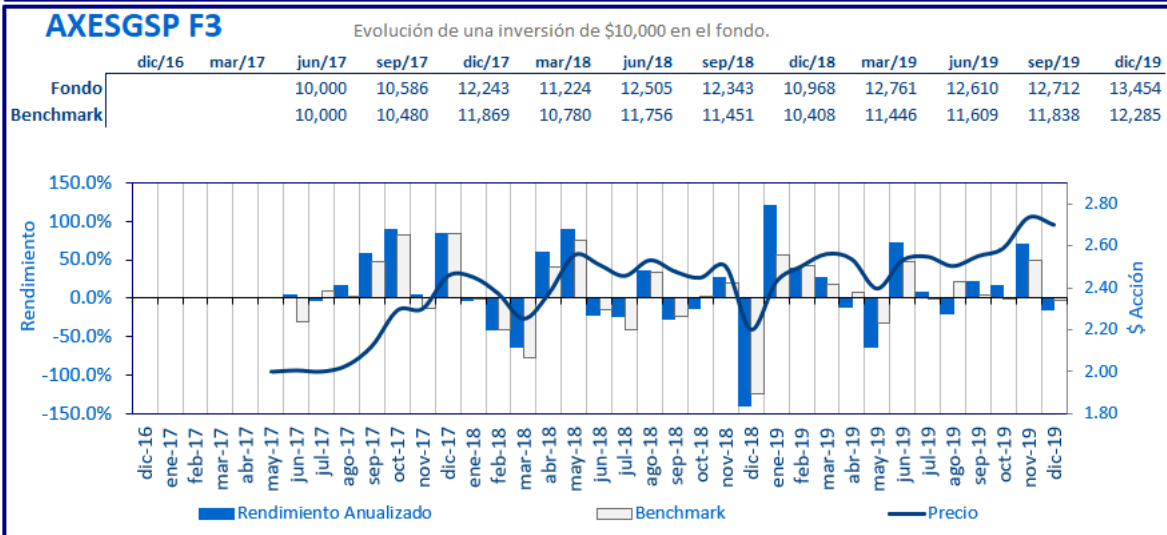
AXESGSP F3

Evolución de una inversión de $10,000 en el fondo.

| | dic/16 | mar/17 | jun/17 | sep/17 | dic/17 | mar/18 | jun/18 | sep/18 | dic/18 | mar/19 | jun/19 | sep/19 | dic/19 |
|---|---|---|---|---|---|---|---|---|---|---|---|---|---|
| Fondo | | | 10,000 | 10,586 | 12,243 | 11,224 | 12,505 | 12,343 | 10,968 | 12,761 | 12,610 | 12,712 | 13,454 |
| Benchmark | | | 10,000 | 10,480 | 11,869 | 10,780 | 11,756 | 11,451 | 10,408 | 11,446 | 11,609 | 11,838 | 12,285 |

Rendimiento

150.0%
100.0%
50.0%
0.0%
-50.0%
-100.0%
-150.0%

$ Acción

2.80
2.60
2.40
2.20
2.00
1.80

dic-16 ene-17 feb-17 mar-17 abr-17 may-17 jun-17 jul-17 ago-17 sep-17 oct-17 nov-17 dic-17 ene-18 feb-18 mar-18 abr-18 may-18 jun-18 jul-18 ago-18 sep-18 oct-18 nov-18 dic-18 ene-19 feb-19 mar-19 abr-19 may-19 jun-19 jul-19 ago-19 sep-19 oct-19 nov-19 dic-19

Rendimiento Anualizado
Benchmark
Precio